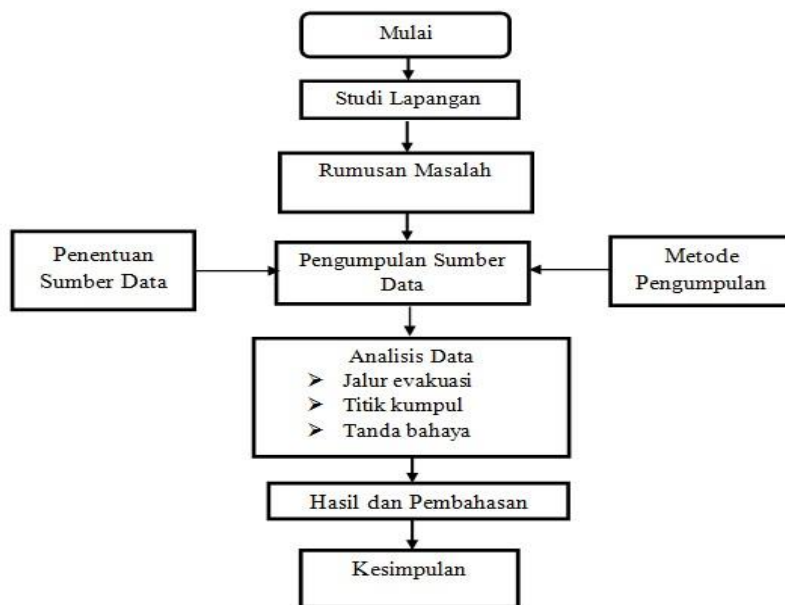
Mulai

Studi Lapangan

Rumusan Masalah

Penentuan Sumber Data

Pengumpulan Sumber Data

Metode Pengumpulan

Analisis Data
➢ Jalur evakuasi
➢ Titik kumpul
➢ Tanda bahaya

Hasil dan Pembahasan

Kesimpulan